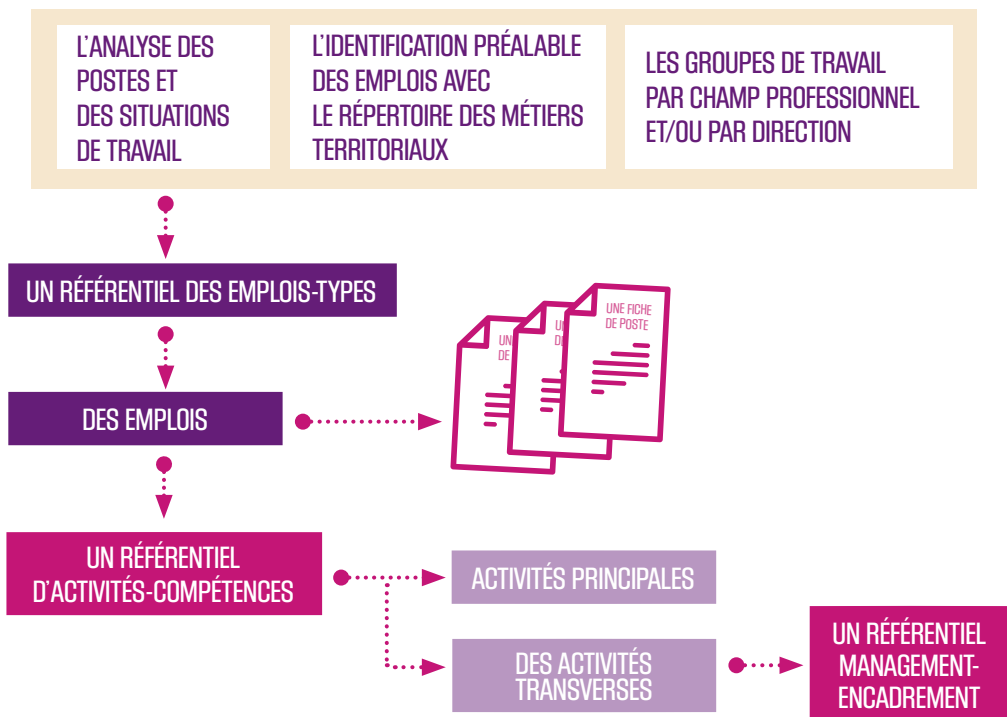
L'ANALYSE DES POSTES ET DES SITUATIONS DE TRAVAIL

L'IDENTIFICATION PRÉALABLE DES EMPLOIS AVEC LE RÉPERTOIRE DES MÉTIERS TERRITORIAUX

LES GROUPES DE TRAVAIL PAR CHAMP PROFESSIONNEL ET/OU PAR DIRECTION

UN RÉFÉRENTIEL DES EMPLOIS-TYPES

DES EMPLOIS

UN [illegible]

UN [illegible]

UNE FICHE DE POSTE

UN RÉFÉRENTIEL D'ACTIVITÉS-COMPÉTENCES

ACTIVITÉS PRINCIPALES

DES ACTIVITÉS TRANSVERSES

UN RÉFÉRENTIEL MANAGEMENT-ENCADREMENT